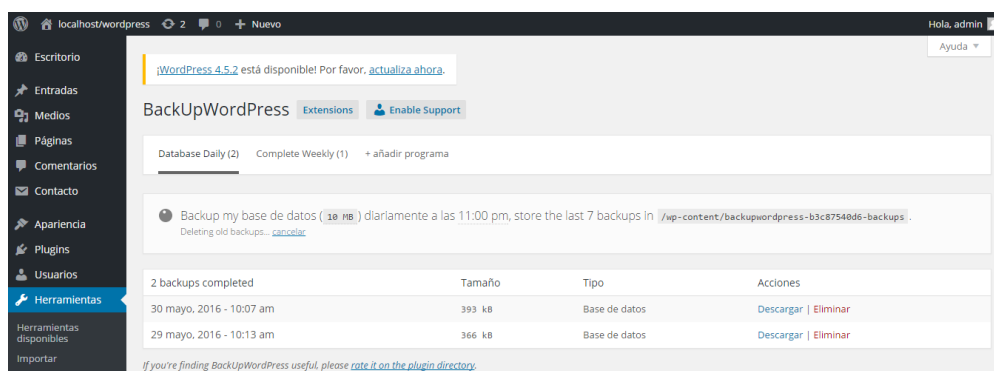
localhost/wordpress 2 0 + Nuevo
Hola, admin

Escritorio
Entradas
Medios
Páginas
Comentarios
Contacto
Apariencia
Plugins
Usuarios
Herramientas
Herramientas disponibles
Importar

Ayuda ▼

¡WordPress 4.5.2 está disponible! Por favor, actualiza ahora.

BackUpWordPress Extensions Enable Support

Database Daily (2) Complete Weekly (1) + añadir programa

Backup my base de datos (10 MB) diariamente a las 11:00 pm, store the last 7 backups in /wp-content/backupwordpress-b3c87540d6-backups .
Deleting old backups... cancelar

| 2 backups completed | Tamaño | Tipo | Acciones |
|---|---|---|---|
| 30 mayo, 2016 - 10:07 am | 393 kB | Base de datos | Descargar \| Eliminar |
| 29 mayo, 2016 - 10:13 am | 366 kB | Base de datos | Descargar \| Eliminar |

If you're finding BackUpWordPress useful, please rate it on the plugin directory.